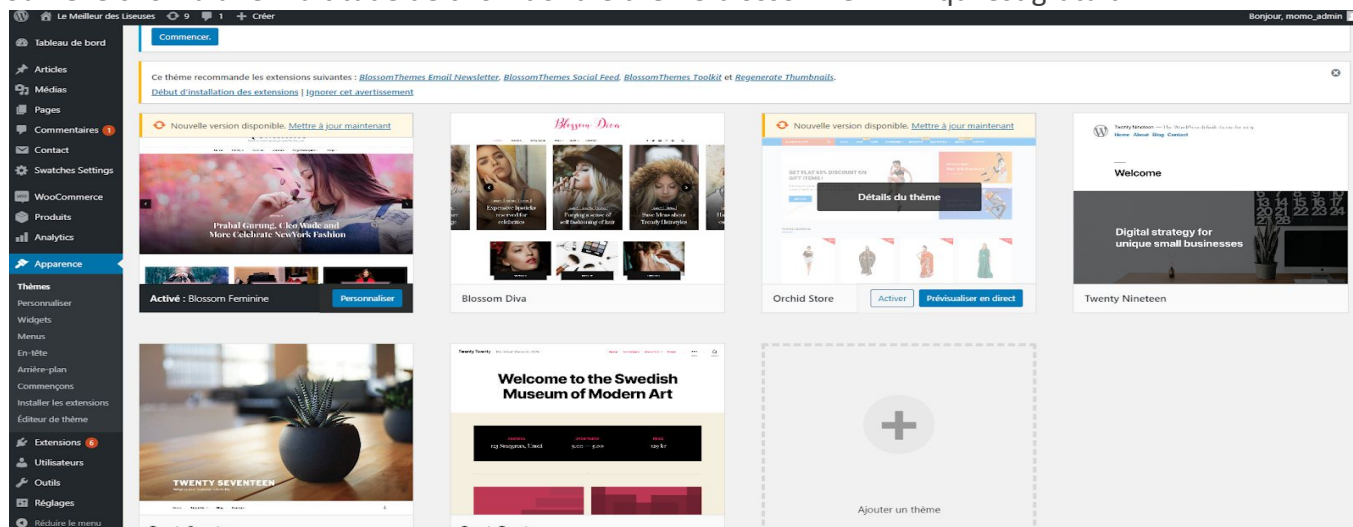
Le Meilleur des Liseuses 9 1 + Créer

Bonjour, momo_admin

Tableau de bord

Articles

Médias

Pages

Commentaires 1

Contact

Swatches Settings

WooCommerce

Produits

Analytics

Apparence

Thèmes

Personnaliser

Widgets

Menus

En-tête

Arrière-plan

Commençons

Installer les extensions

Éditeur de thème

Extensions 6

Utilisateurs

Outils

Réglages

Réduire le menu

Commencer.

Ce thème recommande les extensions suivantes : BlossomThemes Email Newsletter, BlossomThemes Social Feed, BlossomThemes Toolkit et Regenerate Thumbnails.

Début d'installation des extensions | Ignorer cet avertissement

Nouvelle version disponible. Mettre à jour maintenant

Prabal Gurung, Cleo Wade and More Celebrate NewYork Fashion

Actif : Blossom Feminine

Personnaliser

Blossom Diva

Expensive lipsticks reserved for celebrities

Forging a sense of self fashioning of hair

Save Ideas about Trendy Hairstyles

Blossom Diva

Nouvelle version disponible. Mettre à jour maintenant

GET FLAT 40% DISCOUNT ON GIFT ITEMS !

Détails du thème

Orchid Store

Activer

Prévisualiser en direct

Welcome

Digital strategy for unique small businesses

Twenty Nineteen

TWENTY SEVENTEEN

Welcome to the Swedish Museum of Modern Art

Ajouter un thème